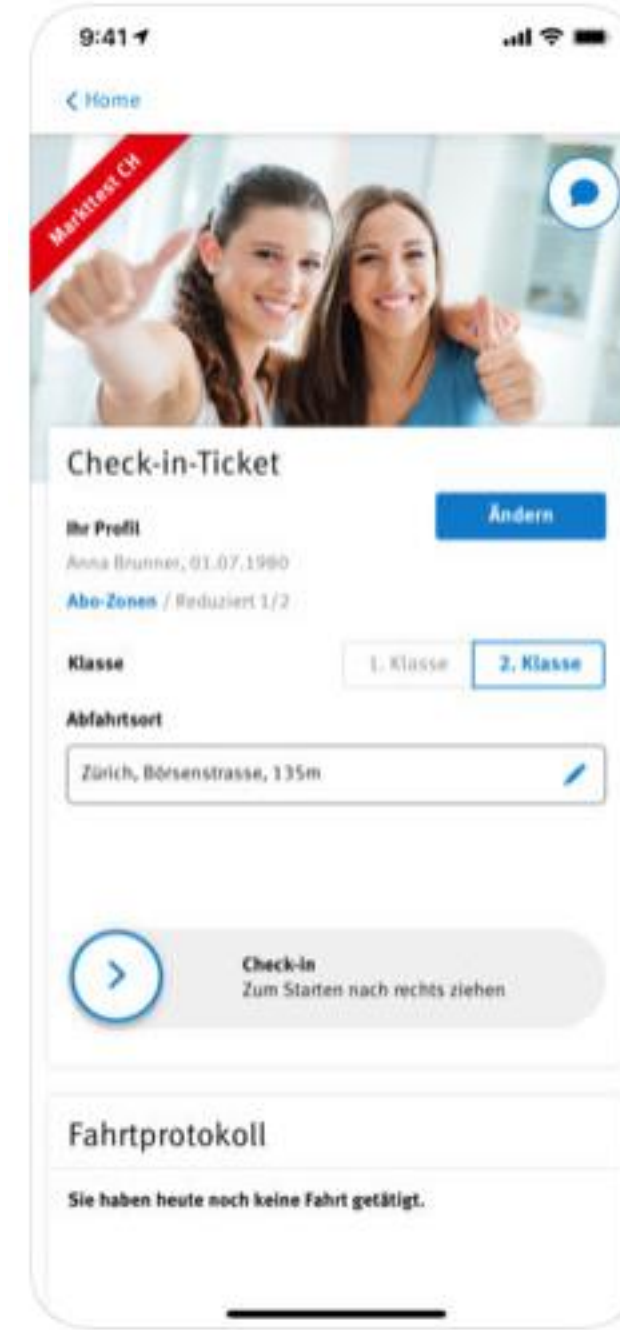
9:41

< Home

Markttest CH

Check-in-Ticket

Ihr Profil

Ändern

Anna Brunner, 01.07.1980

Abo-Zonen / Reduziert 1/2

Klasse

1. Klasse

2. Klasse

Abfahrtsort

Zürich, Börsenstrasse, 135m

Check-in
Zum Starten nach rechts ziehen

Fahrtprotokoll

Sie haben heute noch keine Fahrt getätigt.